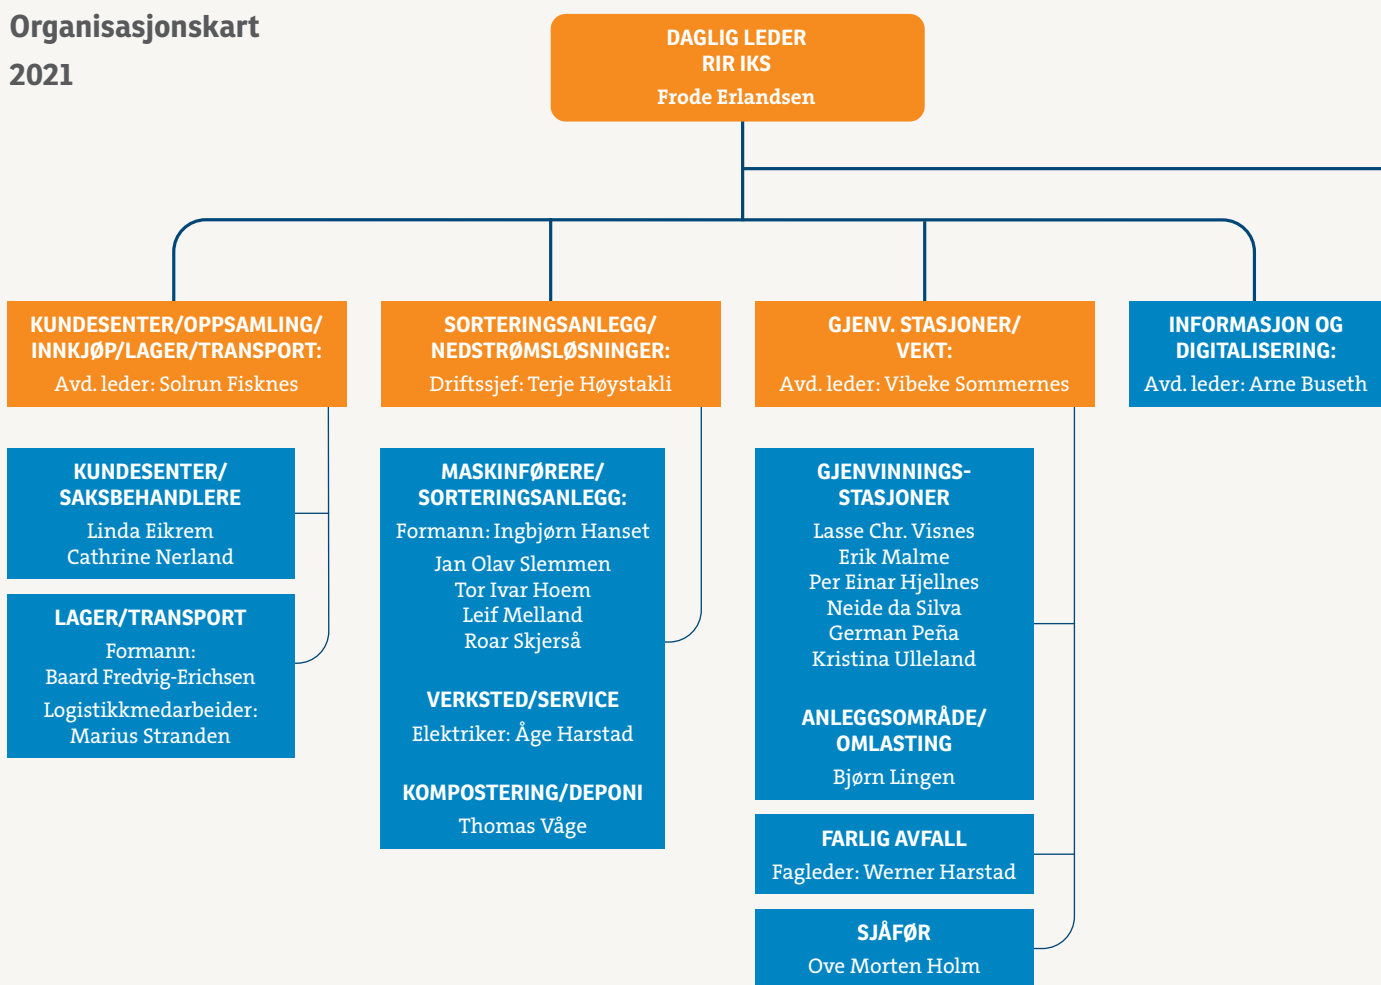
Organisasjonskart
2021

DAGLIG LEDER
RIR IKS
Frode Erlandsen

KUNDESENTER/OPPSAMLING/ INNKJØP/LAGER/TRANSPORT:
Avd. leder: Solrun Fisknes

SORTERINGSANLEGG/ NEDSTRØMSLØSNINGER:
Driftssjef: Terje Høystakli

GJENV. STASJONER/ VEKT:
Avd. leder: Vibeke Sommernes

INFORMASJON OG DIGITALISERING:
Avd. leder: Arne Buseth

KUNDESENTER/ SAKSBEHANDLERE
Linda Eikrem
Cathrine Nerland

LAGER/TRANSPORT
Formann:
Baard Fredvig-Erichsen
Logistikkmedarbeider:
Marius Stranden

MASKINFØRERE/ SORTERINGSANLEGG:
Formann: Ingbjørn Hanset
Jan Olav Slemmen
Tor Ivar Hoem
Leif Melland
Roar Skjerså

VERKSTED/SERVICE
Elektriker: Åge Harstad

KOMPOSTERING/DEPONI
Thomas Våge

GJENVINNINGS- STASJONER
Lasse Chr. Visnes
Erik Malme
Per Einar Hjellnes
Neide da Silva
German Peña
Kristina Ulleland

ANLEGGSOMRÅDE/ OMLASTING
Bjørn Lingen

FARLIG AVFALL
Fagleder: Werner Harstad

SJÅFØR
Ove Morten Holm